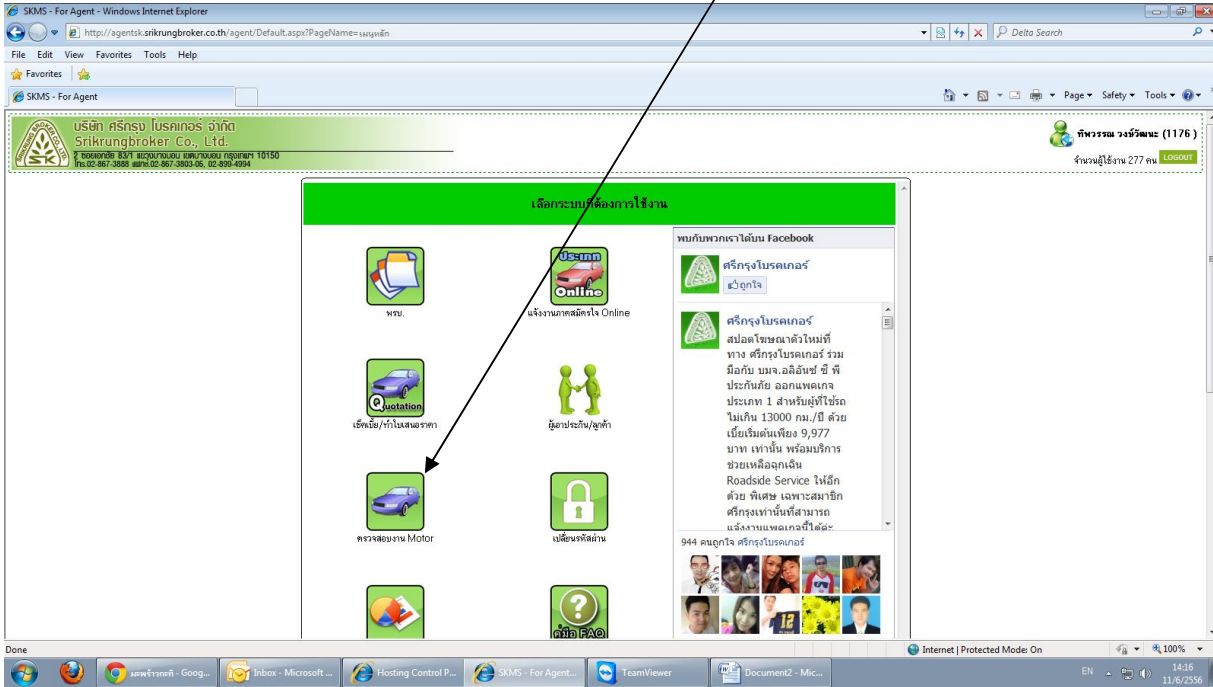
SKMS - For Agent - Windows Internet Explorer

http://agentsk.srikrungbroker.co.th/agent/Default.aspx?PageName=เมนูหลัก

Delta Search

File Edit View Favorites Tools Help

Favorites

SKMS - For Agent

Page ▾ Safety ▾ Tools ▾

บริษัท ศรีกรุง โบรคเกอร์ จำกัด
Srikrungbroker Co., Ltd.
2 ซอยเอกชัย 83/1 แขวงบางบอน เขตบางบอน กรุงเทพฯ 10150
โทร.02-867-3888 แฟกซ์.02-867-3803-05, 02-899-4994

ทิพวรรณ วงษ์วัฒนะ (1176 )
จำนวนผู้ใช้งาน 277 คน LOGOUT

เลือกระบบที่ต้องการใช้งาน

พรบ.

ประเภท Online
แจ้งงานภาคสมัครใจ Online

Quotation
เช็คเบี้ย/ทำใบเสนอราคา

ผู้เอาประกัน/ลูกค้า

ตรวจสอบงาน Motor

เปลี่ยนรหัสผ่าน

คู่มือ FAQ

พบกับพวกเราได้บน Facebook

ศรีกรุงโบรคเกอร์
ถูกใจ

ศรีกรุงโบรคเกอร์
สปอตโฆษณาตัวใหม่ที่ ทาง ศรีกรุงโบรคเกอร์ ร่วมมือกับ บมจ.อลิอันซ์ ซี พี ประกันภัย ออกแพคเกจ ประเภท 1 สำหรับผู้ที่ใช้รถไม่เกิน 13000 กม./ปี ด้วยเบี้ยเริ่มต้นเพียง 9,977 บาท เท่านั้น พร้อมบริการช่วยเหลือฉุกเฉิน Roadside Service ให้อีกด้วย พิเศษ เฉพาะสมาชิก ศรีกรุงเท่านั้นที่สามารถ แจ้งงานแพคเกจนี้ได้ค่ะ

944 คนถูกใจ ศรีกรุงโบรคเกอร์

Done

Internet | Protected Mode: On

100%

มหพจำรกกศ - Goog...

Inbox - Microsoft ...

Hosting Control P...

SKMS - For Agent...

TeamViewer

Document2 - Mic...

EN

14:16
11/6/2556